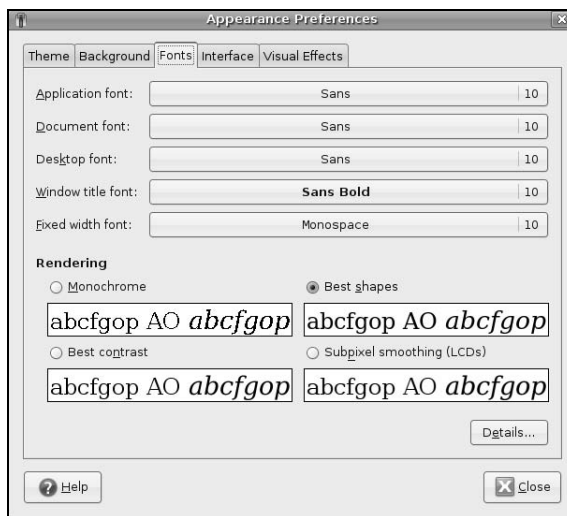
Appearance Preferences

Theme | Background | Fonts | Interface | Visual Effects

Application font: Sans 10

Document font: Sans 10

Desktop font: Sans 10

Window title font: **Sans Bold** 10

Fixed width font: Monospace 10

**Rendering**

Monochrome

abcfgop AO *abcfgop*

Best shapes

abcfgop AO *abcfgop*

Best contrast

abcfgop AO ***abcfgop***

Subpixel smoothing (LCDs)

abcfgop AO ***abcfgop***

Details...

Help

Close